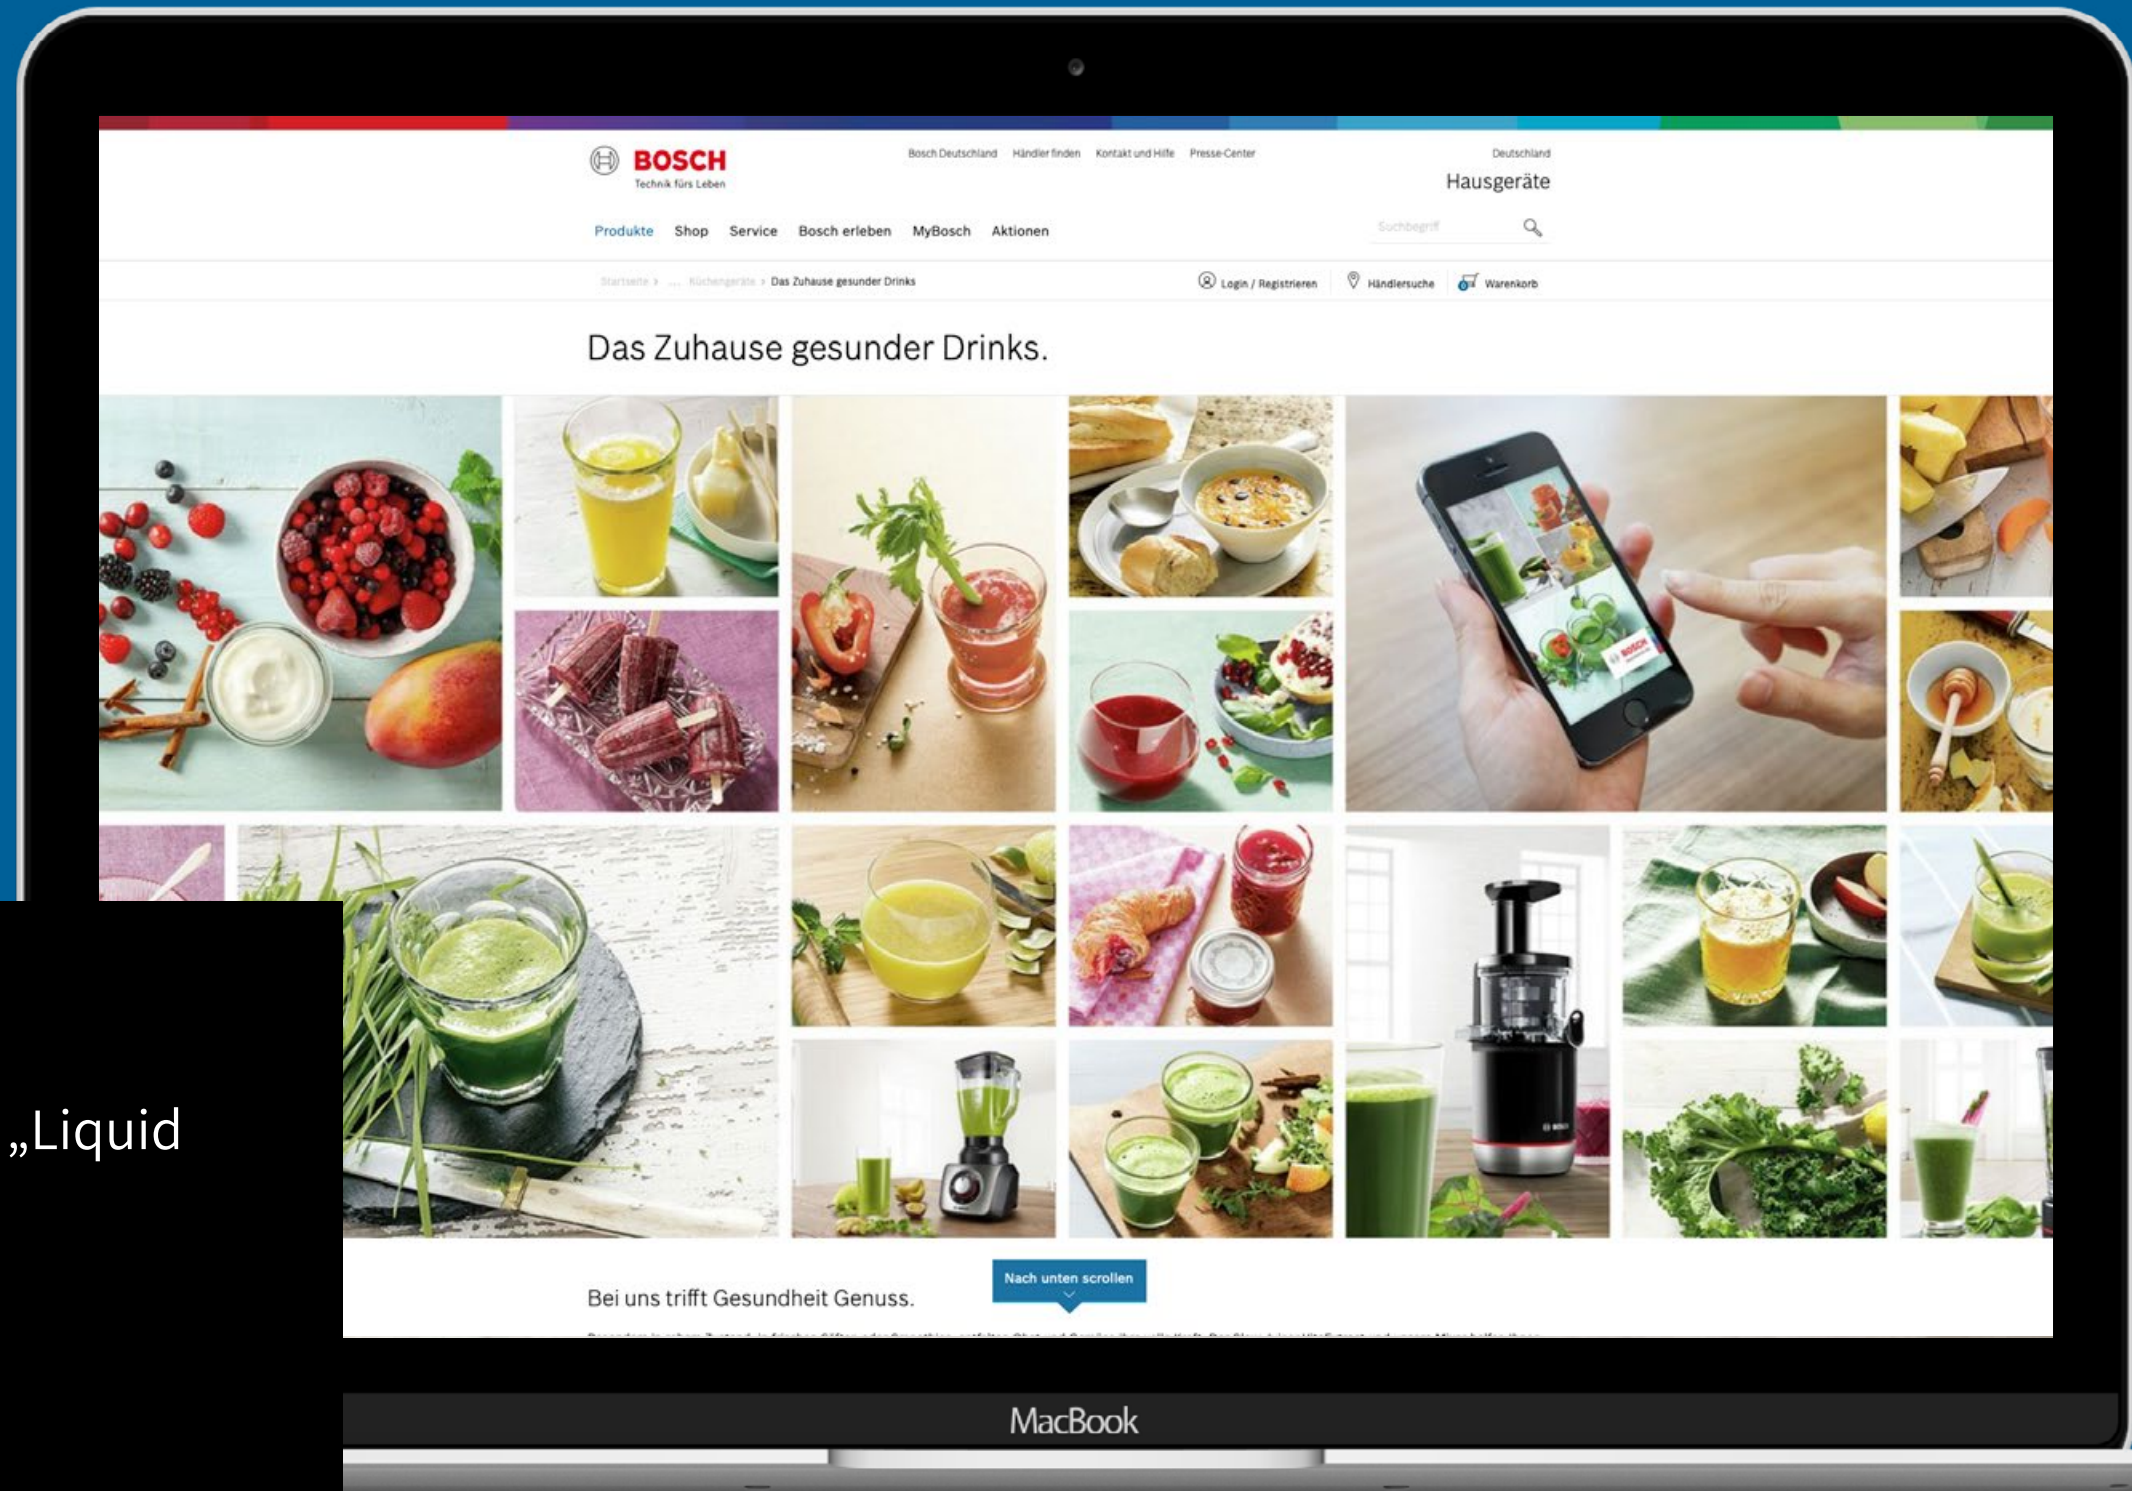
BOSCH
Technik fürs Leben

Bosch Deutschland Händler finden Kontakt und Hilfe Presse-Center

Deutschland
Hausgeräte

Produkte Shop Service Bosch erleben MyBosch Aktionen

Suchbegriff

Startseite > ... Küchengeräte > Das Zuhause gesunder Drinks

Login / Registrieren Händlersuche Warenkorb

Das Zuhause gesunder Drinks.

Bei uns trifft Gesundheit Genuss.

Nach unten scrollen

„Liquid

MacBook